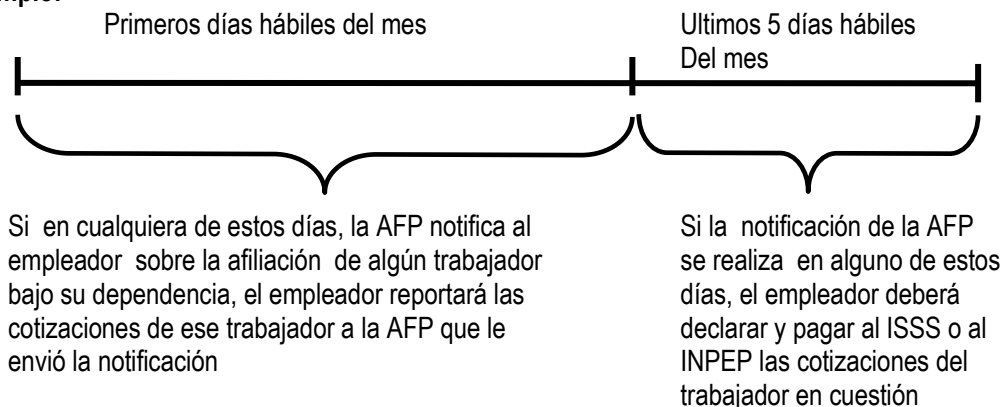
Primeros días hábiles del mes

Ultimos 5 días hábiles Del mes

Si en cualquiera de estos días, la AFP notifica al empleador sobre la afiliación de algún trabajador bajo su dependencia, el empleador reportará las cotizaciones de ese trabajador a la AFP que le envió la notificación

Si la notificación de la AFP se realiza en alguno de estos días, el empleador deberá declarar y pagar al ISSS o al INPEP las cotizaciones del trabajador en cuestión